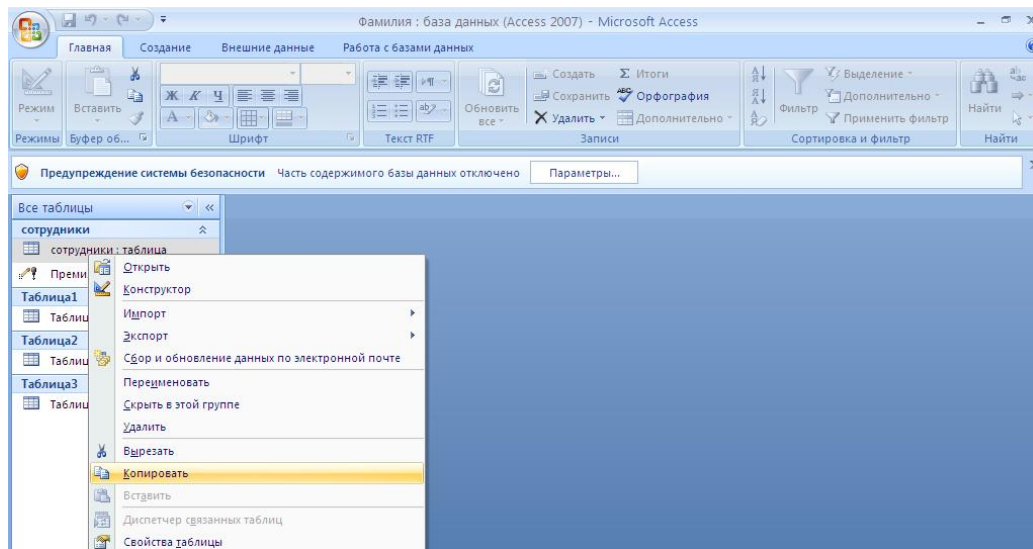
Фамилия : база данных (Access 2007) - Microsoft Access

Главная Создание Внешние данные Работа с базами данных

Режим Вставить Ж К Ч Обновить все Создать Сохранить Удалить Итоги Орфография Дополнительно Фильтр Выделение Дополнительно Применить фильтр Найти

Режимы Буфер об... Шрифт Текст RTF Записи Сортировка и фильтр Найти

Предупреждение системы безопасности Часть содержимого базы данных отключено Параметры...

Все таблицы

сотрудники

сотрудники : таблица

Преми

Таблица1

Таблиц

Таблица2

Таблиц

Таблица3

Таблиц

Открыть
Конструктор
Импорт
Экспорт
Сбор и обновление данных по электронной почте
Переименовать
Скрыть в этой группе
Удалить
Вырезать
Копировать
Вставить
Диспетчер связанных таблиц
Свойства таблицы